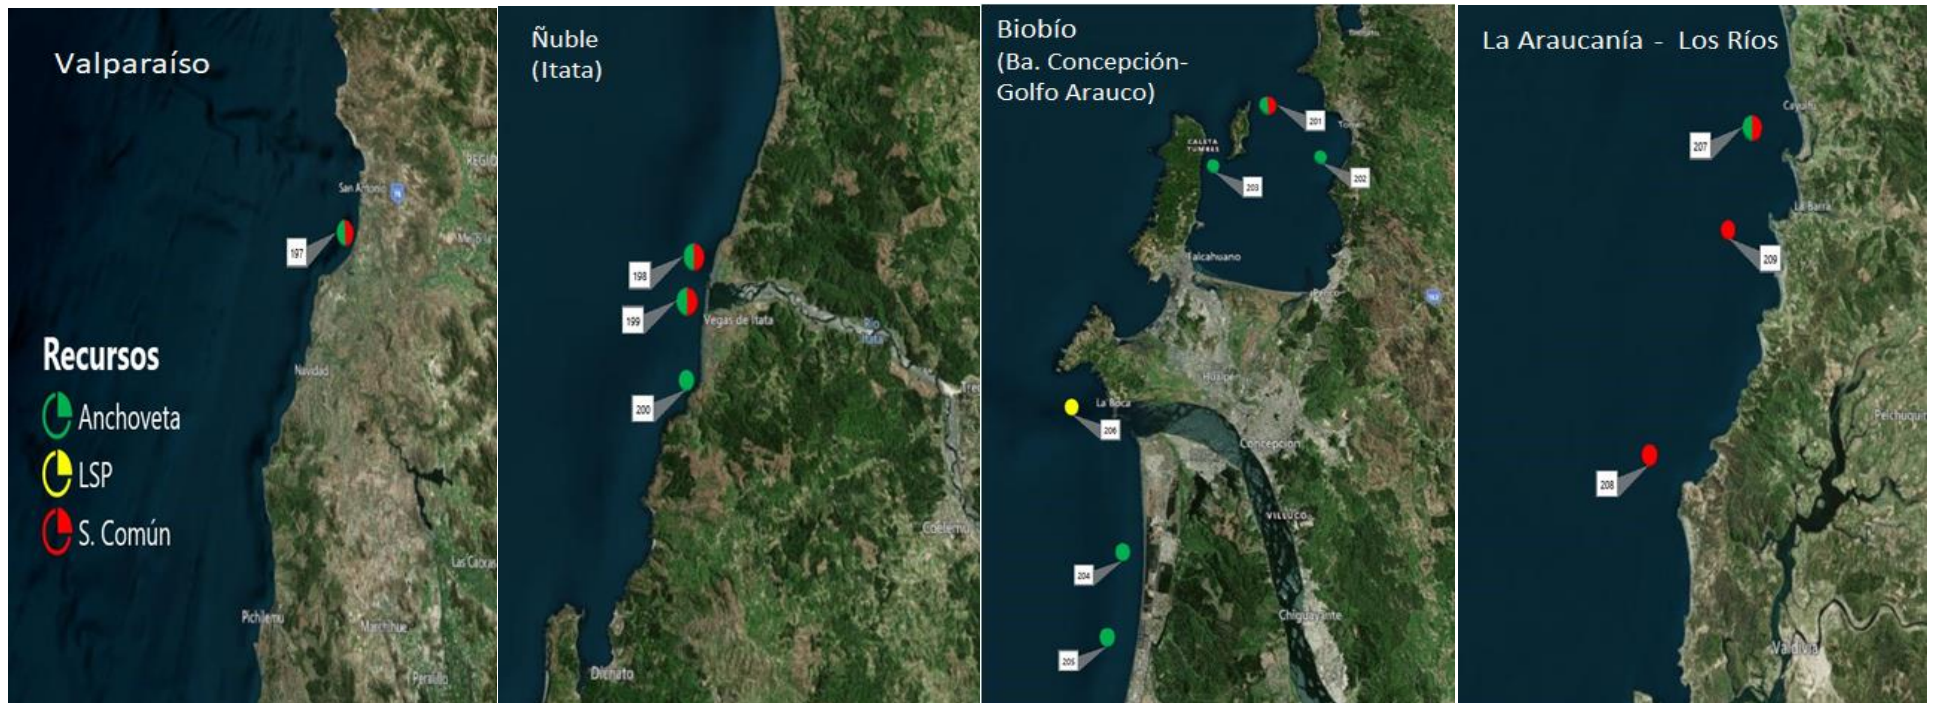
Valparaíso

San Antonio

REGIO

197

Navidad

Recursos

Anchoveta

LSP

S. Común

Las Cabras

Pichilemu

Marchihue

Peralillo

Ñuble
(Itata)

198

199

Vegas de Itata

Río Itata

200

Dichato

Coelemu

Biobío
(Ba. Concepción-
Golfo Arauco)

201

Tomé

CALETA TUMBES

203

202

Talcahuano

Penco

Hualpén

La Boca

206

Concepción

VILLUCO

204

Chiguayante

205

La Araucanía - Los Ríos

Cayumapu

207

La Barra

209

Pelchuquín

208

Valdivia